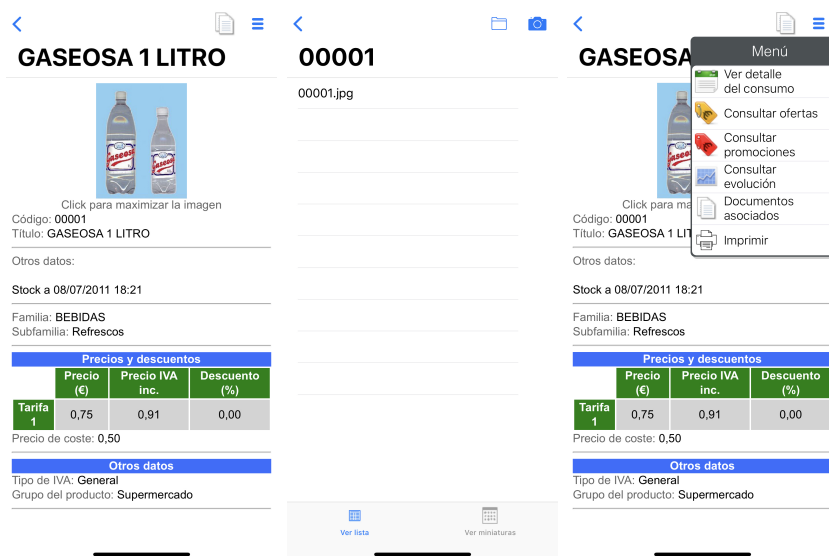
GASEOSA 1 LITRO

Click para maximizar la imagen
Código: 00001
Título: GASEOSA 1 LITRO

Otros datos:

Stock a 08/07/2011 18:21

Familia: BEBIDAS
Subfamilia: Refrescos

Precios y descuentos

| | Precio (€) | Precio IVA inc. | Descuento (%) |
|---|---|---|---|
| Tarifa 1 | 0,75 | 0,91 | 0,00 |

Precio de coste: 0,50

Otros datos
Tipo de IVA: General
Grupo del producto: Supermercado

00001

00001.jpg

Ver lista
Ver miniaturas

GASEOSA 1 LITRO

Menú
Ver detalle del consumo
Consultar ofertas
Consultar promociones
Consultar evolución
Documentos asociados
Imprimir

Click para maxi
Código: 00001
Título: GASEOSA 1 LITRO

Otros datos:

Stock a 08/07/2011 18:21

Familia: BEBIDAS
Subfamilia: Refrescos

Precios y descuentos

| | Precio (€) | Precio IVA inc. | Descuento (%) |
|---|---|---|---|
| Tarifa 1 | 0,75 | 0,91 | 0,00 |

Precio de coste: 0,50

Otros datos
Tipo de IVA: General
Grupo del producto: Supermercado